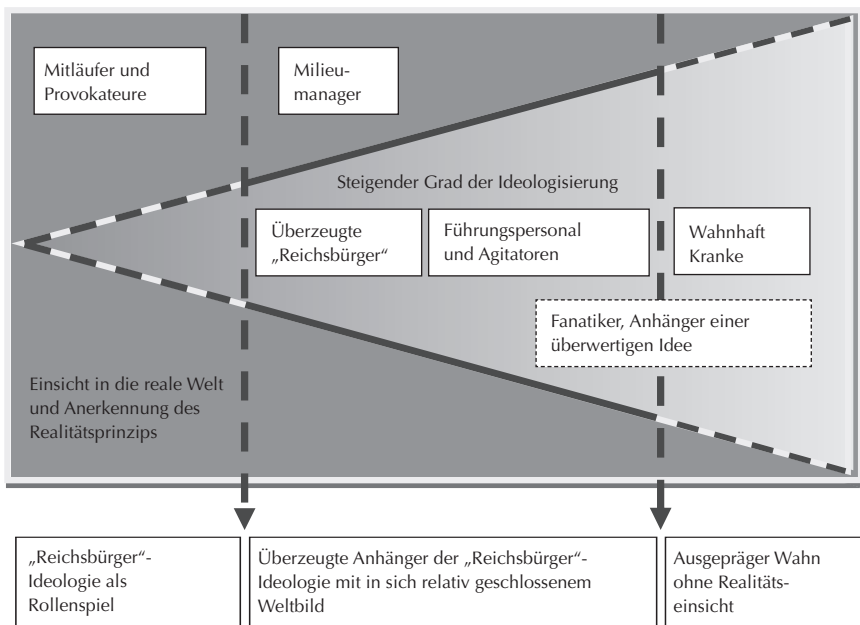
Mitläufer und Provokateure

Milieumanager

Steigender Grad der Ideologisierung

Überzeugte „Reichsbürger“

Führungspersonal und Agitatoren

Wahnhaft Kranke

Fanatiker, Anhänger einer überwertigen Idee

Einsicht in die reale Welt und Anerkennung des Realitätsprinzips

„Reichsbürger“-Ideologie als Rollenspiel

Überzeugte Anhänger der „Reichsbürger“-Ideologie mit in sich relativ geschlossenem Weltbild

Ausgepräger Wahn ohne Realitätseinsicht